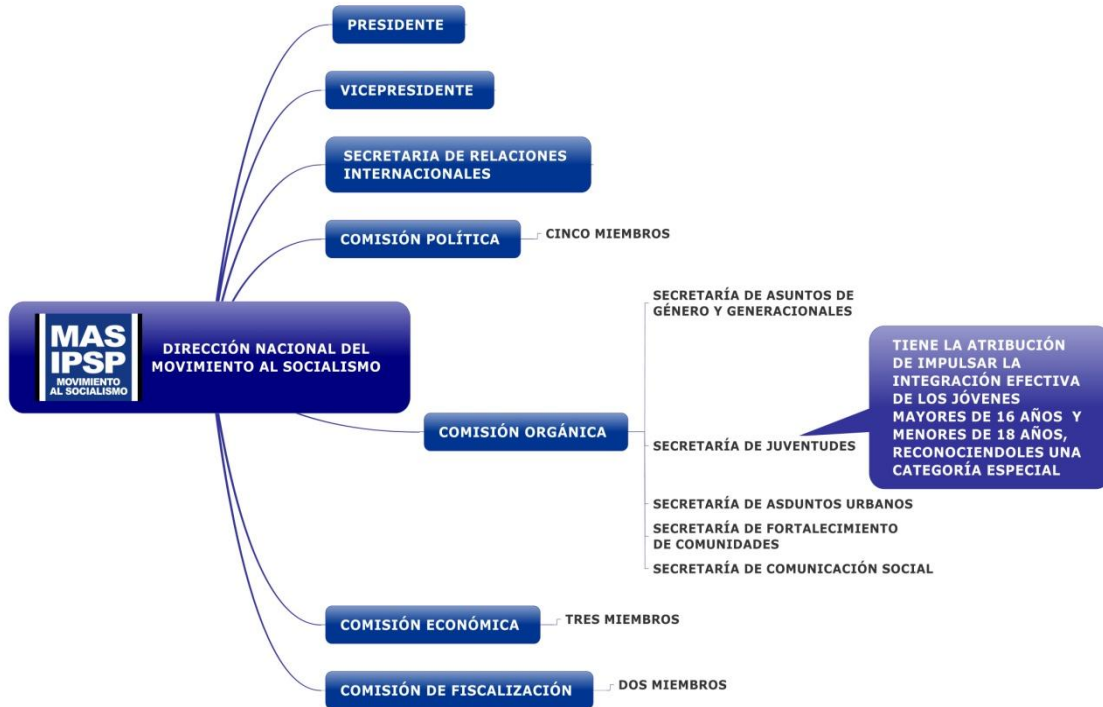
MAS
IPSP
MOVIMIENTO AL SOCIALISMO

DIRECCIÓN NACIONAL DEL MOVIMIENTO AL SOCIALISMO

PRESIDENTE

VICEPRESIDENTE

SECRETARIA DE RELACIONES INTERNACIONALES

COMISIÓN POLÍTICA

CINCO MIEMBROS

COMISIÓN ORGÁNICA

SECRETARÍA DE ASUNTOS DE GÉNERO Y GENERACIONALES

SECRETARÍA DE JUVENTUDES

TIENE LA ATRIBUCIÓN DE IMPULSAR LA INTEGRACIÓN EFECTIVA DE LOS JÓVENES MAYORES DE 16 AÑOS Y MENORES DE 18 AÑOS, RECONOCIENDOLES UNA CATEGORÍA ESPECIAL

SECRETARÍA DE ASDUNTOS URBANOS

SECRETARÍA DE FORTALECIMIENTO DE COMUNIDADES

SECRETARÍA DE COMUNICACIÓN SOCIAL

COMISIÓN ECONÓMICA

TRES MIEMBROS

COMISIÓN DE FISCALIZACIÓN

DOS MIEMBROS